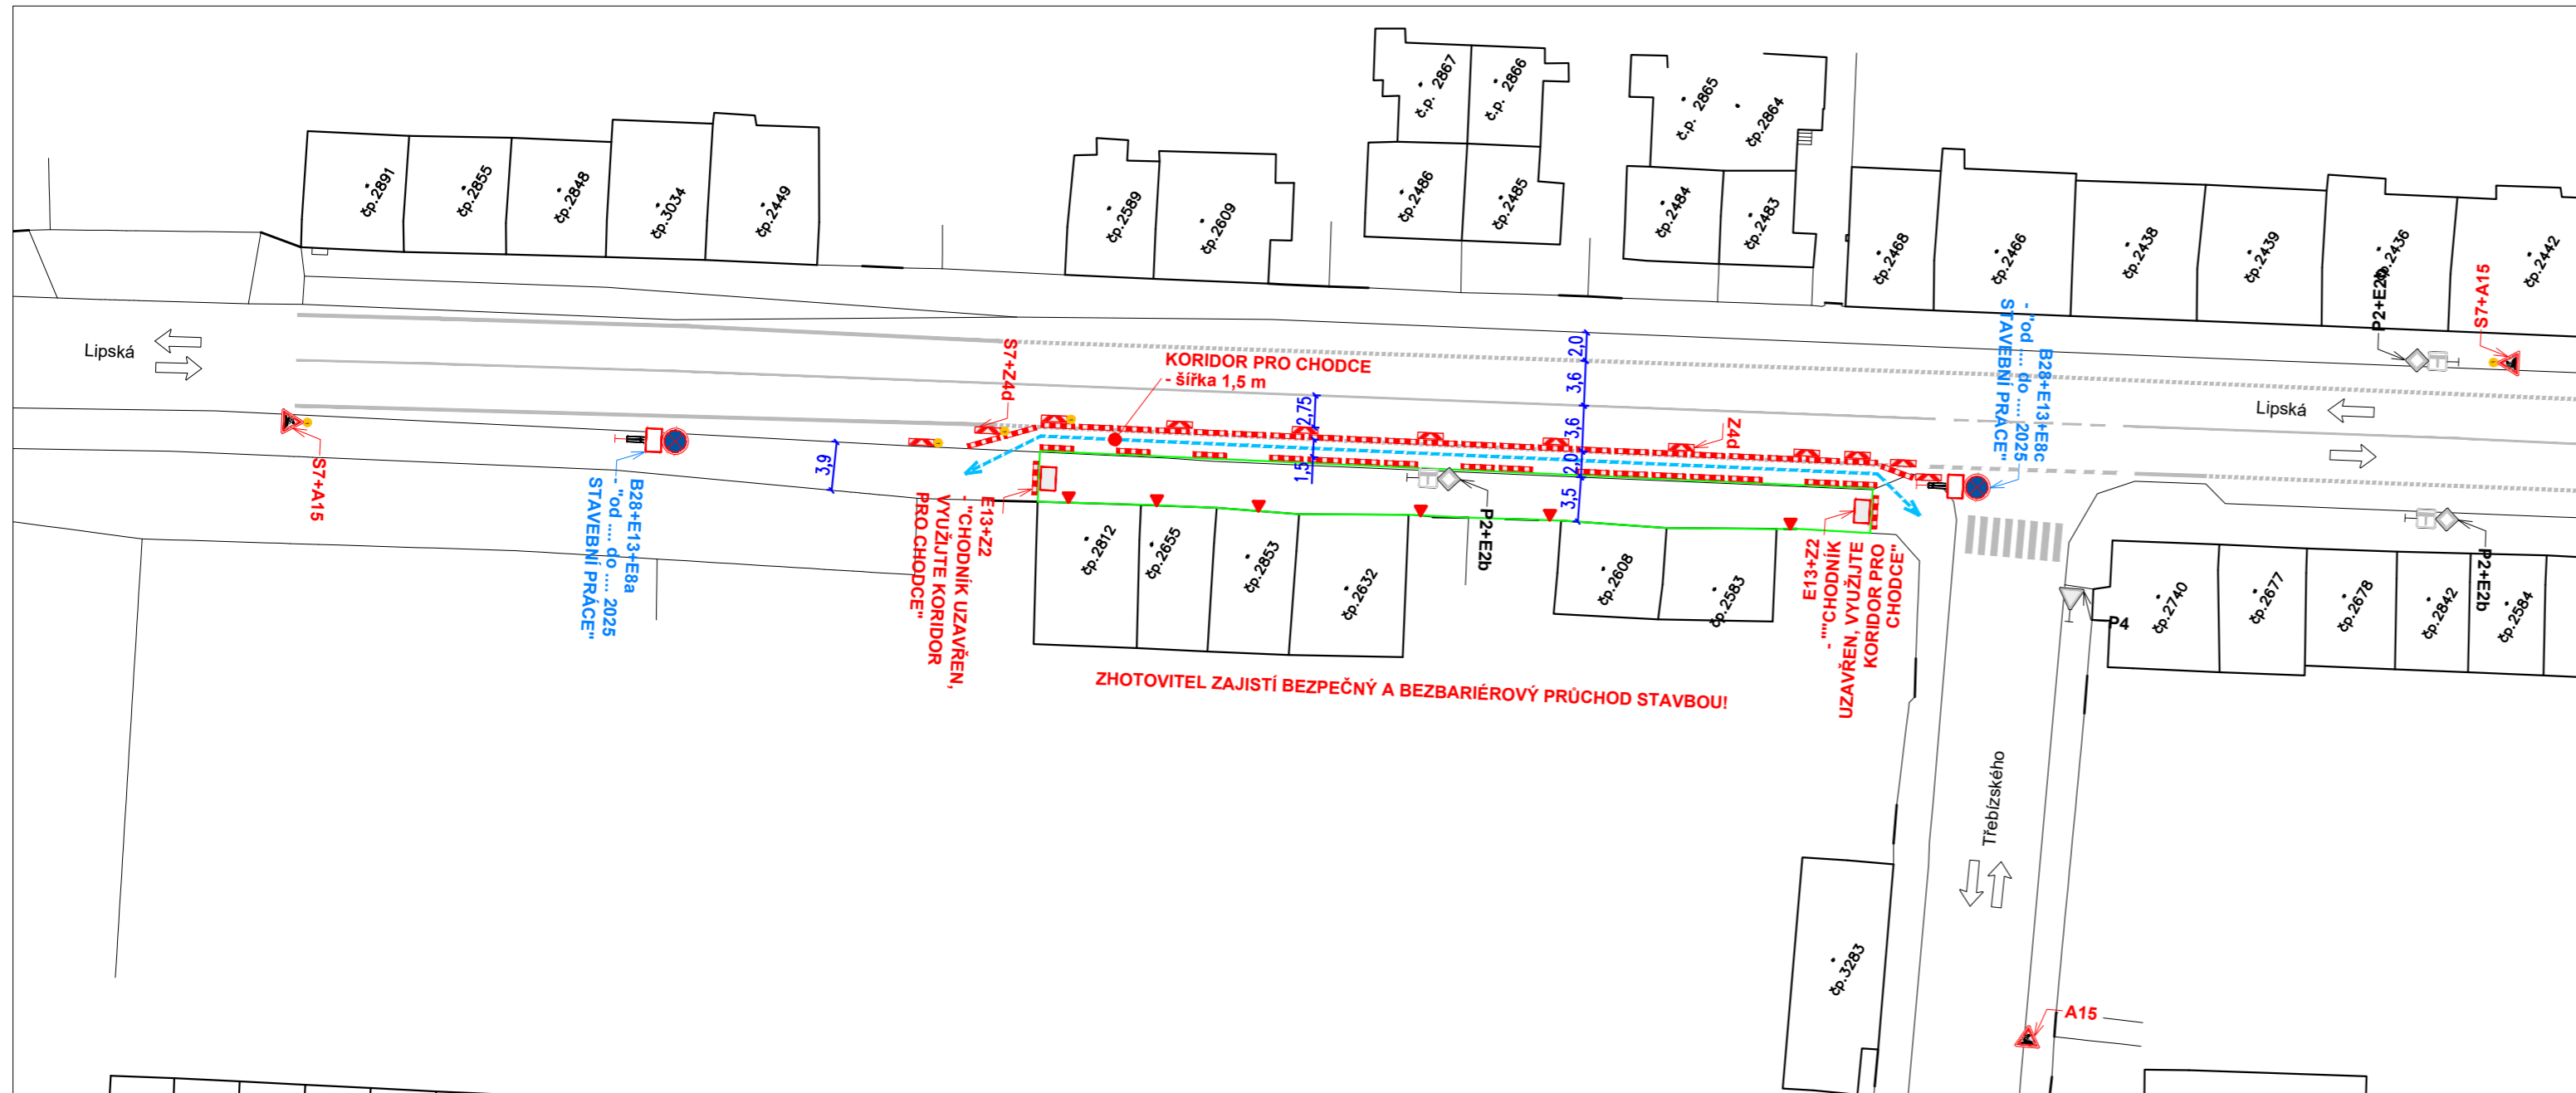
čp.2891
čp.2855
čp.2848
čp.3034
čp.2449
čp.2589
čp.2609
č.p. 2867
č.p. 2866
čp.2486
čp.2485
č.p. 2865
čp.2864
čp.2484
čp.2483
čp.2468
čp.2466
čp.2438
čp.2439
čp.2436
čp.2442
Lipská
S7+A15
B28+E13+E8a
- "od ... do ... 2025
STAVEBNÍ PRÁCE"
3,9
S7+Z4d
KORIDOR PRO CHODCE
- šířka 1,5 m
2,75
1,5
2,0
3,6
3,6
2,0
3,5
Z4d
E13+Z2
- "CHODNÍK UZAVŘEN,
VYUŽIJTE KORIDOR
PRO CHODCE"
P2+E2b
B28+E13+E8c
- "od ... do ... 2025
STAVEBNÍ PRÁCE"
P2+E2b
S7+A15
Lipská
čp.2812
čp.2655
čp.2853
čp.2632
čp.2608
čp.2583
E13+Z2
- ""CHODNÍK
UZAVŘEN, VYUŽIJTE
KORIDOR PRO
CHODCE"
P2+E2b
P4
čp.2740
čp.2677
čp.2678
čp.2842
čp.2584
ZHOTOVITEL ZAJISTÍ BEZPEČNÝ A BEZBARIÉROVÝ PRŮCHOD STAVBOU!
Třebízského
čp.3283
A15